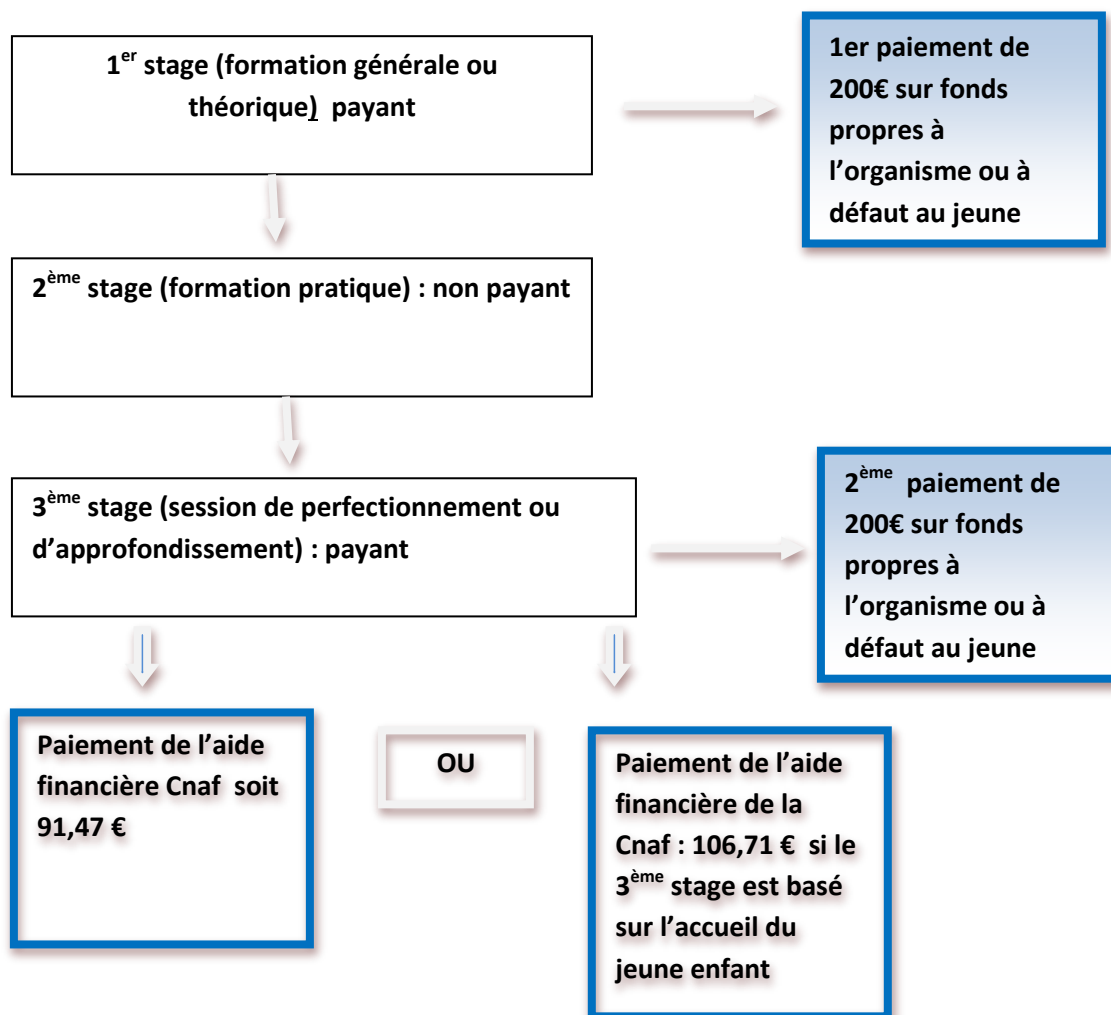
1$^{er}$ stage (formation générale ou théorique) payant

1er paiement de 200€ sur fonds propres à l'organisme ou à défaut au jeune

2$^{ème}$ stage (formation pratique) : non payant

3$^{ème}$ stage (session de perfectionnement ou d'approfondissement) : payant

2$^{ème}$ paiement de 200€ sur fonds propres à l'organisme ou à défaut au jeune

Paiement de l'aide financière Cnaf soit 91,47 €

OU

Paiement de l'aide financière de la Cnaf : 106,71 € si le 3$^{ème}$ stage est basé sur l'accueil du jeune enfant